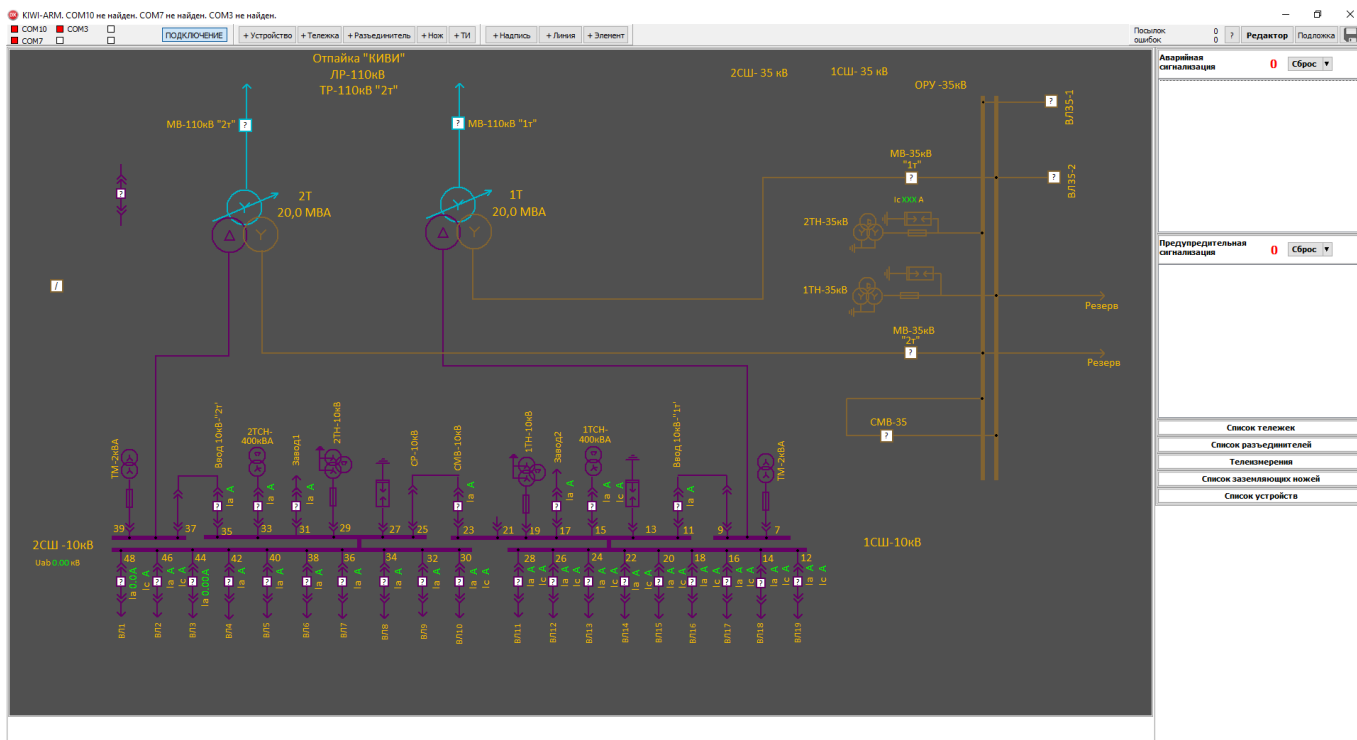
KIWI-ARM. COM10 не найден. COM7 не найден. COM3 не найден.

COM10 COM3
COM7

ПОДКЛЮЧЕНИЕ

+ Устройство | + Тележка | + Разъединитель | + Нож | + ТИ | + Надпись | + Линия | + Элемент

Посылок 0
ошибок 0
? Редактор Подложка

Отпайка "КИВИ"
ЛР-110кВ
ТР-110кВ "2т"

2СШ- 35 кВ 1СШ- 35 кВ ОРУ -35кВ

МВ-110кВ "2т" ?
? МВ-110кВ "1т"

ВЛ35-1
ВЛ35-2

МВ-35кВ "1т"

2Т 20,0 МВА
1Т 20,0 МВА

Ic XXX A
2ТН-35кВ
1ТН-35кВ
Резерв
МВ-35кВ "2т"
Резерв
СМВ-35

ТМ-2кВА
Ввод 10кВ-"2т"
2ТСН-400кВА
Завод1
2ТН-10кВ
СР-10кВ
СМВ-10кВ
1ТН-10кВ
Завод2
1ТСН-400кВА
Ввод 10кВ-"1т"
ТМ-2кВА

39 37 35 33 31 29 27 25 23 21 19 17 15 13 11 9 7

2СШ -10кВ
Uab 0.00 кВ
1СШ-10кВ

48 46 44 42 40 38 36 34 32 30 28 26 24 22 20 18 16 14 12

Ia 0.0A Ic A Ia A Ic A Ia 0.00A Ia A

ВЛ1 ВЛ2 ВЛ3 ВЛ4 ВЛ5 ВЛ6 ВЛ7 ВЛ8 ВЛ9 ВЛ10 ВЛ11 ВЛ12 ВЛ13 ВЛ14 ВЛ15 ВЛ16 ВЛ17 ВЛ18 ВЛ19

Аварийная сигнализация 0 Сброс
Предупредительная сигнализация 0 Сброс

Список тележек
Список разъединителей
Телеизмерения
Список заземляющих ножей
Список устройств